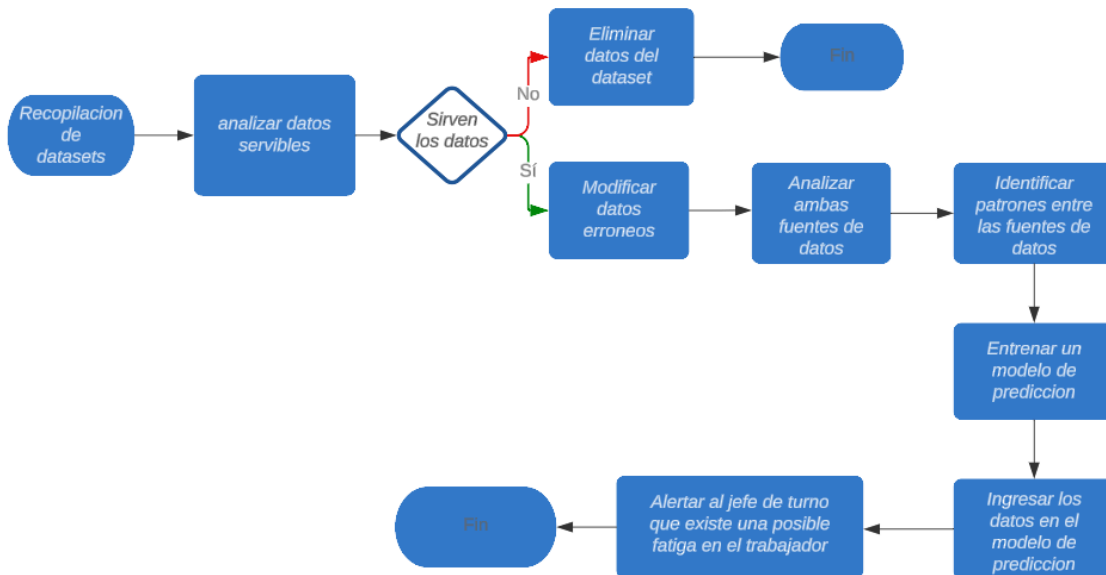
Recopilacion de datasets

analizar datos servibles

Sirven los datos

No

Sí

Eliminar datos del dataset

Fin

Modificar datos erroneos

Analizar ambas fuentes de datos

Identificar patrones entre las fuentes de datos

Entrenar un modelo de prediccion

Ingresar los datos en el modelo de prediccion

Alertar al jefe de turno que existe una posible fatiga en el trabajador

Fin